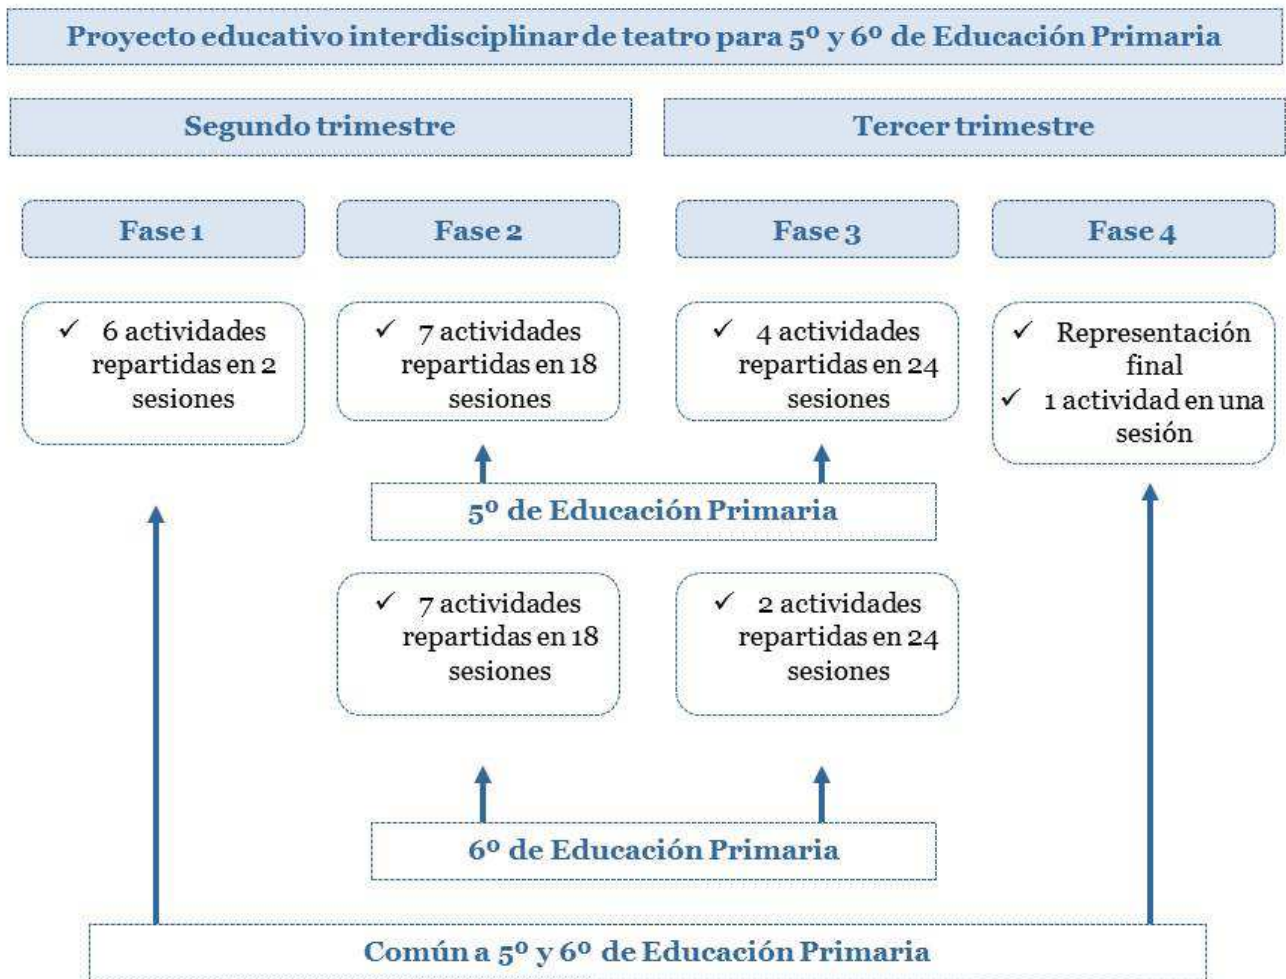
Proyecto educativo interdisciplinar de teatro para 5º y 6º de Educación Primaria

Segundo trimestre

Tercer trimestre

Fase 1

Fase 2

Fase 3

Fase 4

✓ 6 actividades repartidas en 2 sesiones

✓ 7 actividades repartidas en 18 sesiones

✓ 4 actividades repartidas en 24 sesiones

✓ Representación final
✓ 1 actividad en una sesión

5º de Educación Primaria

✓ 7 actividades repartidas en 18 sesiones

✓ 2 actividades repartidas en 24 sesiones

6º de Educación Primaria

Común a 5º y 6º de Educación Primaria